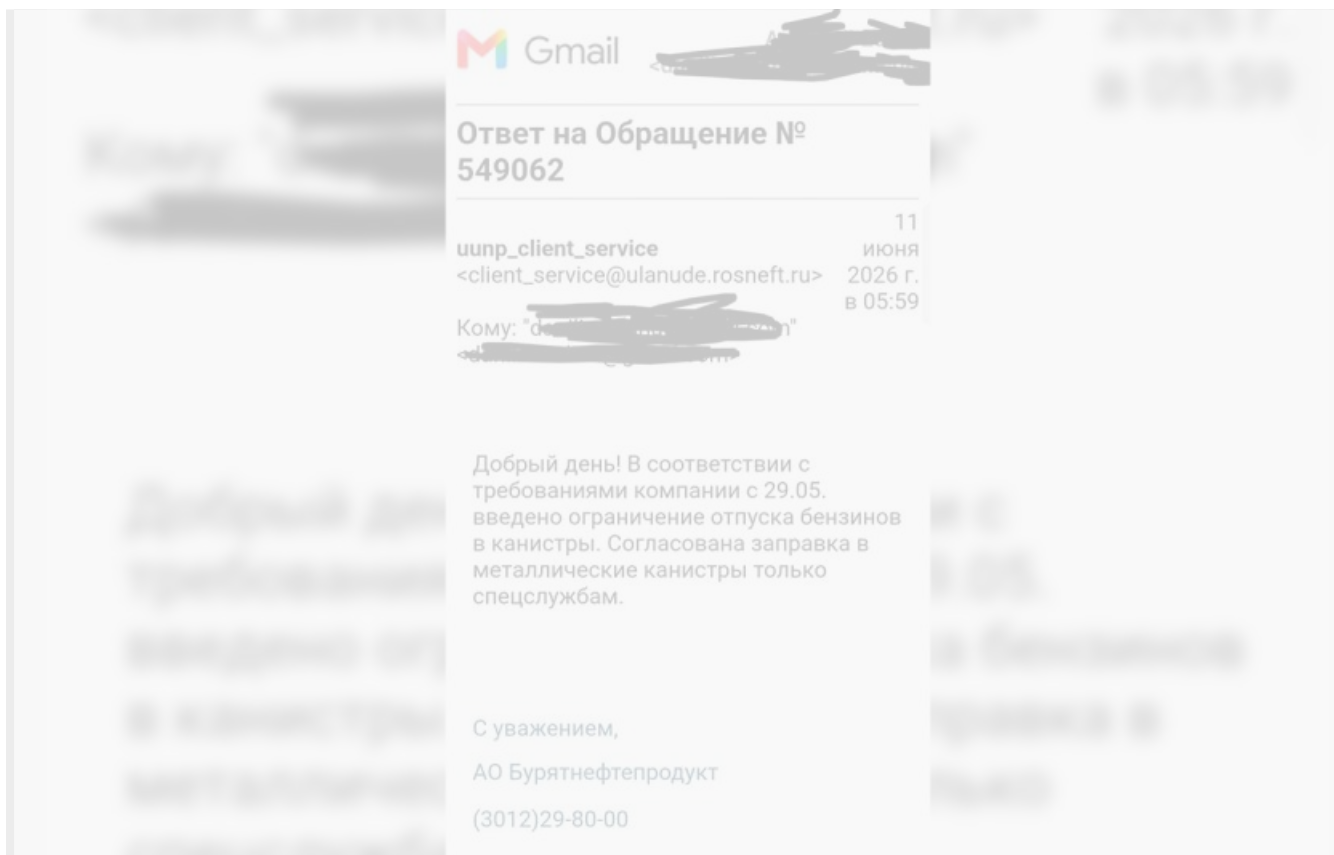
Gmail

Ответ на Обращение № 549062

uunp_client_service <client_service@ulanude.rosneft.ru>

11 июня 2026 г. в 05:59

Кому: "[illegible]" <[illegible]>

Добрый день! В соответствии с требованиями компании с 29.05. введено ограничение отпуска бензинов в канистры. Согласована заправка в металлические канистры только спецслужбам.

С уважением,

АО Бурятнефтепродукт

(3012)29-80-00